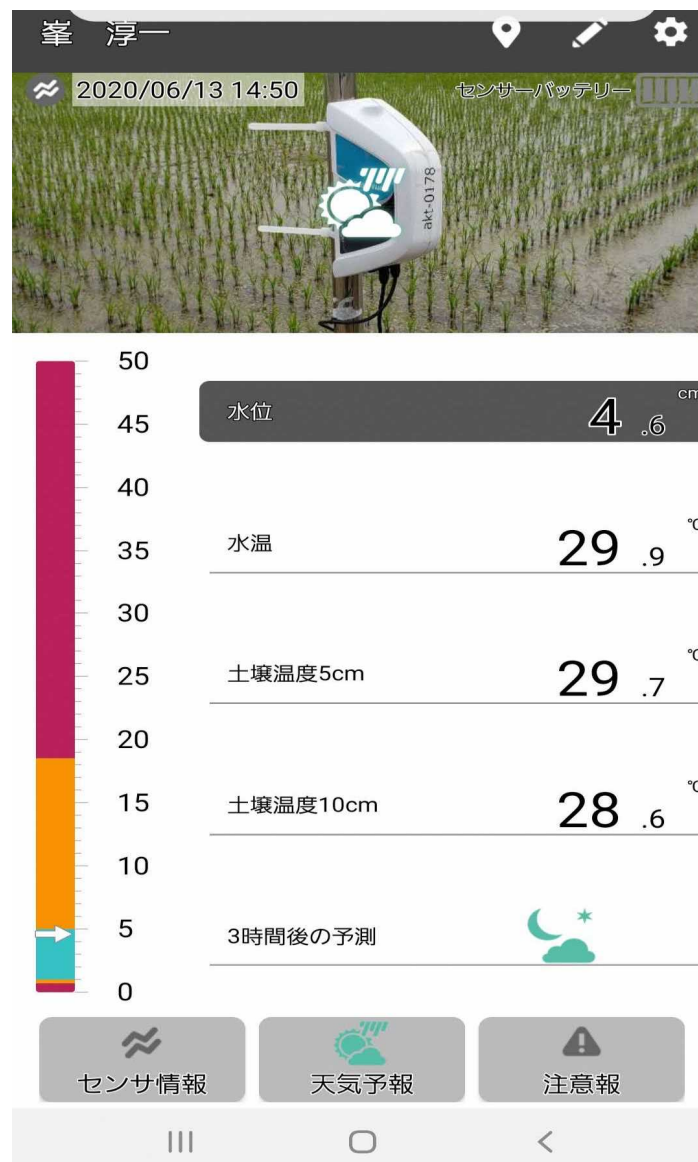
峯　淳一

2020/06/13 14:50

センサーバッテリー

akt-0178

50
45
40
35
30
25
20
15
10
5
0

水位 4 .6 cm

水温 29 .9 ℃

土壌温度5cm 29 .7 ℃

土壌温度10cm 28 .6 ℃

3時間後の予測

センサ情報　天気予報　注意報